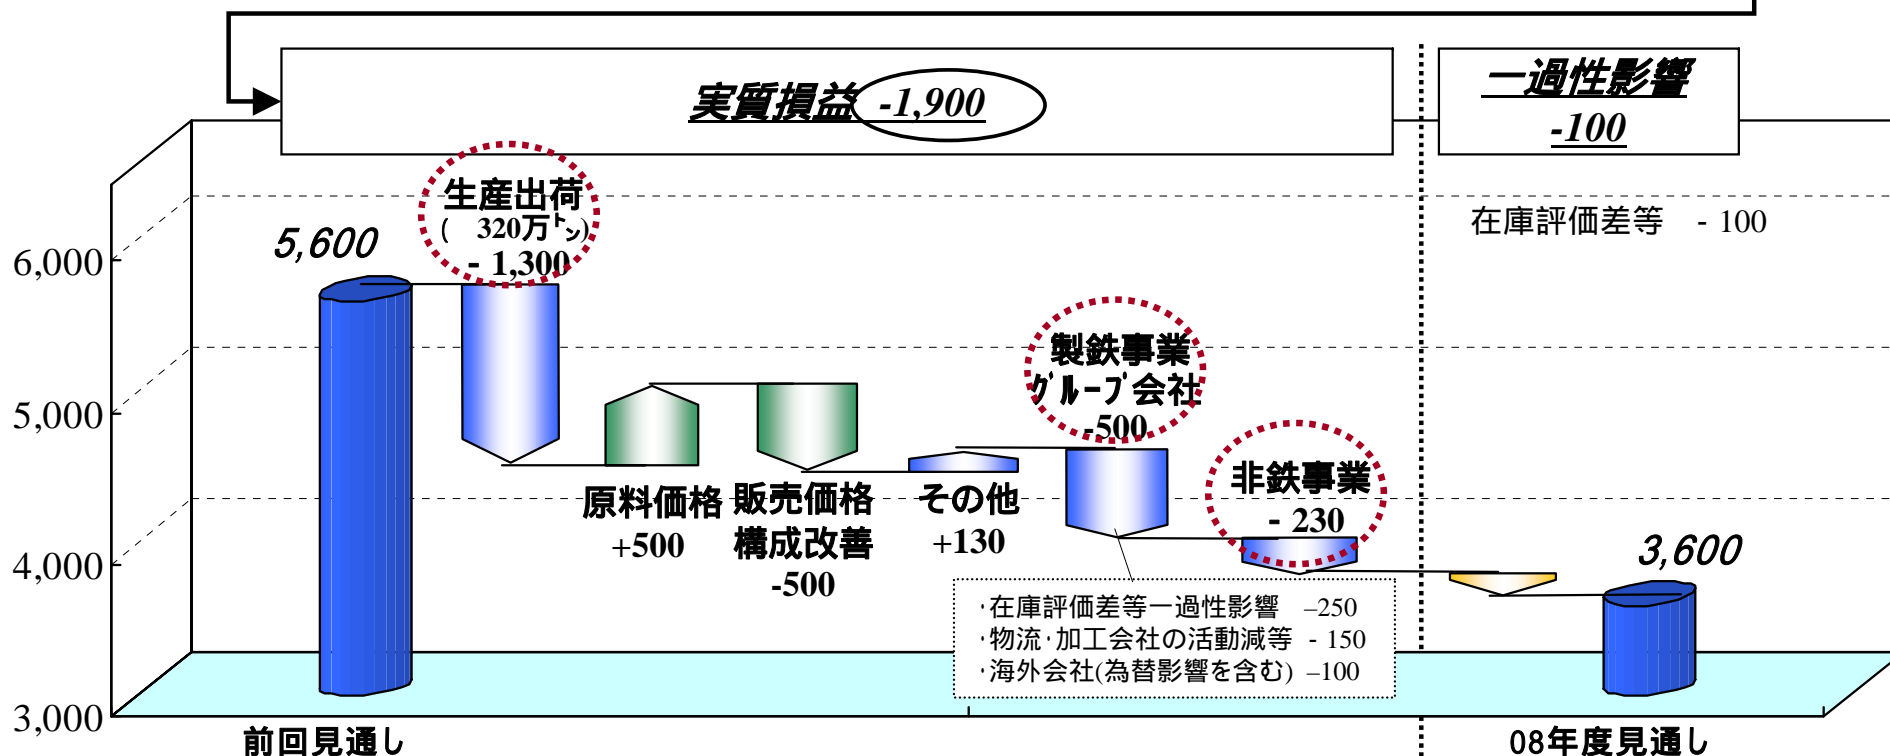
実質損益 -1,900

一過性影響 -100

6,000
5,000
4,000
3,000

5,600

生産出荷 ( 320万トン) - 1,300

原料価格 +500

販売価格 構成改善 -500

その他 +130

製鉄事業 グループ会社 -500

非鉄事業 - 230

在庫評価差等 - 100

3,600

・在庫評価差等一過性影響 –250
・物流・加工会社の活動減等 - 150
・海外会社(為替影響を含む) –100

前回見通し

08年度見通し